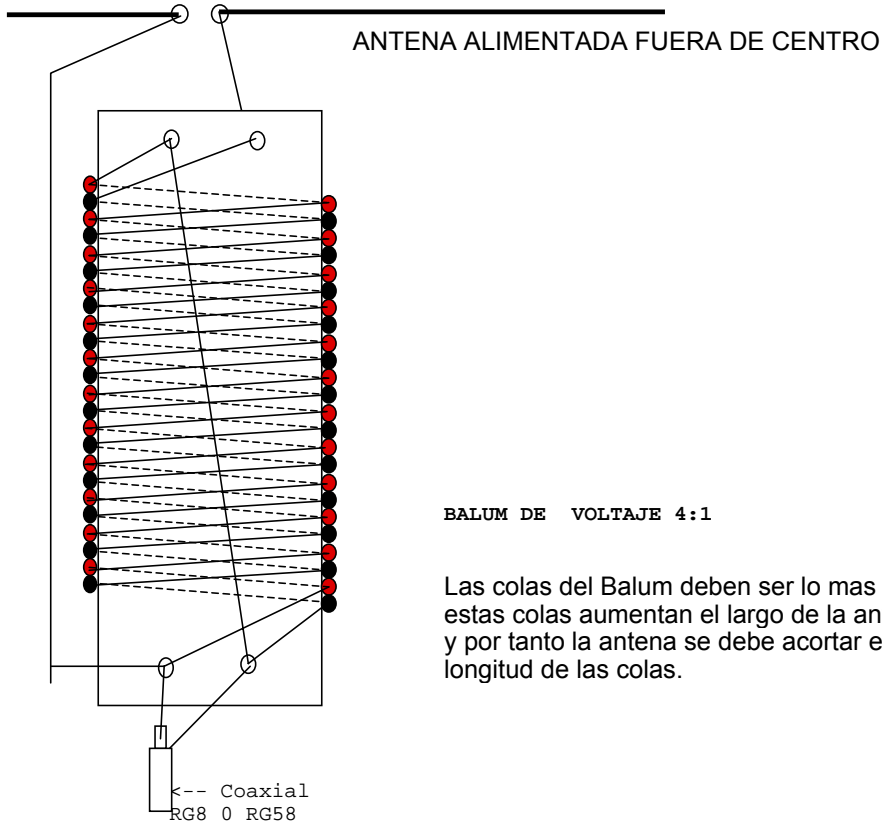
ANTENA ALIMENTADA FUERA DE CENTRO

BALUM DE VOLTAJE 4:1

Las colas del Balum deben ser lo mas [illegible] estas colas aumentan el largo de la an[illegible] y por tanto la antena se debe acortar e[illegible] longitud de las colas.

<-- Coaxial
RG8 0 RG58